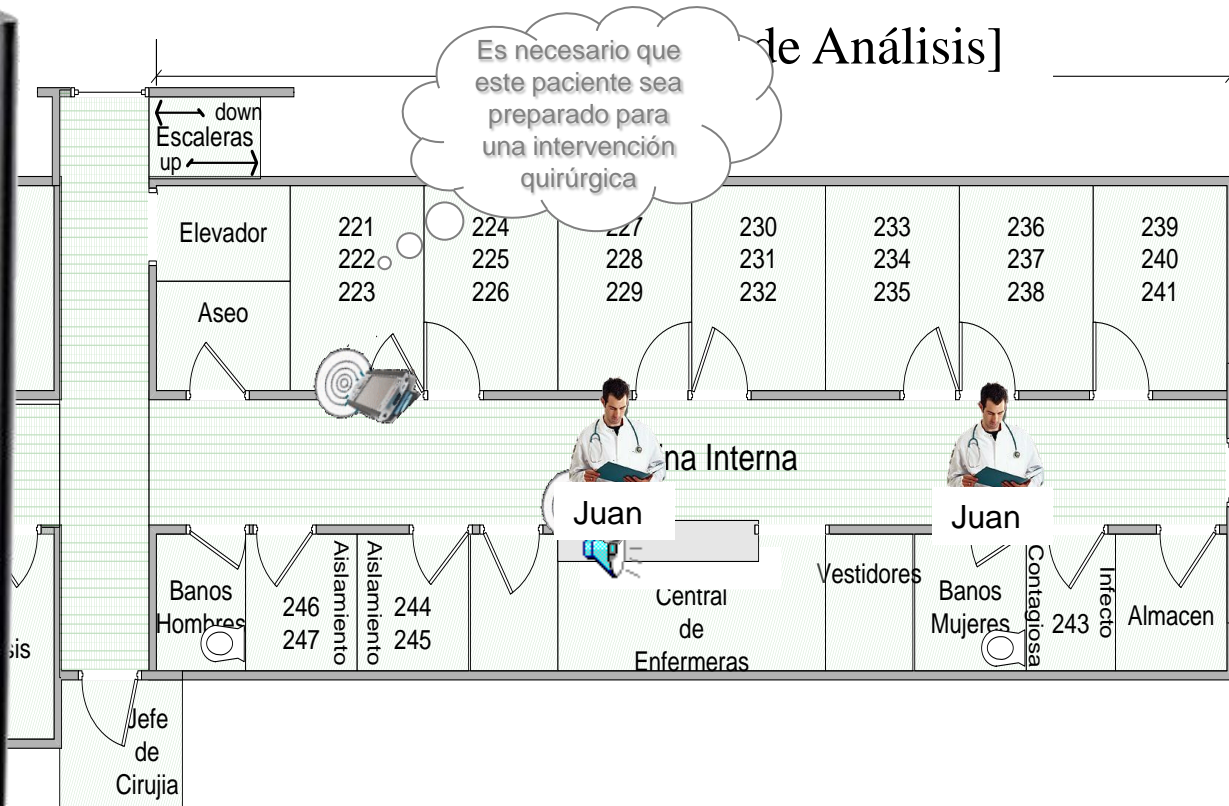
de Análisis]

Es necesario que este paciente sea preparado para una intervención quirúrgica

down
Escaleras
up

Elevador

Aseo

221
222
223

224
225
226

227
228
229

230
231
232

233
234
235

236
237
238

239
240
241

ina Interna

Juan

Juan

Banos Hombres

246
247

Aislamiento

Aislamiento

244
245

Central de Enfermeras

Vestidores

Banos Mujeres

Contagiosa

243

Infecto

Almacen

sis

Jefe de Cirujia